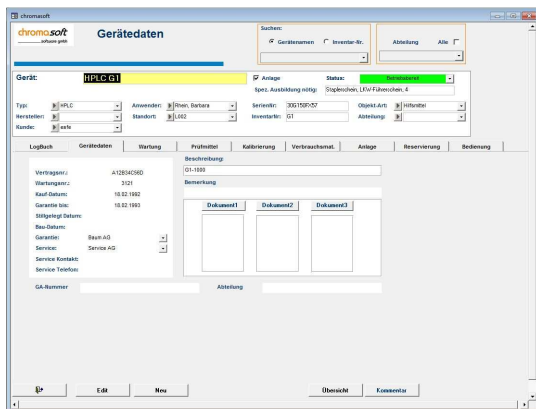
chromasoft

chromasoft software gmbh

Gerätedaten

Suchen:
Gerätenamen
Inventar-Nr.

Abteilung
Alle

Gerät: HPLC G1

Anlage
Status: Betriebsbereit
Spez. Ausbildung nötig: Staplerschein, LKW Führerschein, 4

Typ: HPLC
Anwender: Rhein, Barbara
Serien#: 30G150R57
Objekt-Art: Hilfsmittel
Hersteller:
Standort: L002
Inventar#: G1
Abteilung:
Kunde: asfe

LogBuch | Gerätedaten | Wartung | Prüfmittel | Kalibrierung | Verbrauchsmat. | Anlage | Reservierung | Bedienung

Vertragsnr.: A12B34C56D
Wartungsnr.: 3121
Kauf-Datum: 18.02.1992
Garantie bis: 18.02.1993
Stillgelegt Datum:
Bau-Datum:
Garantie: Baum AG
Service: Service AG
Service Kontakt:
Service Telefon:

Beschreibung:
G1-1000
Bemerkung

Dokument1
Dokument2
Dokument3

GA-Nummer
Abteilung

Edit
Neu
Übersicht
Kommentar